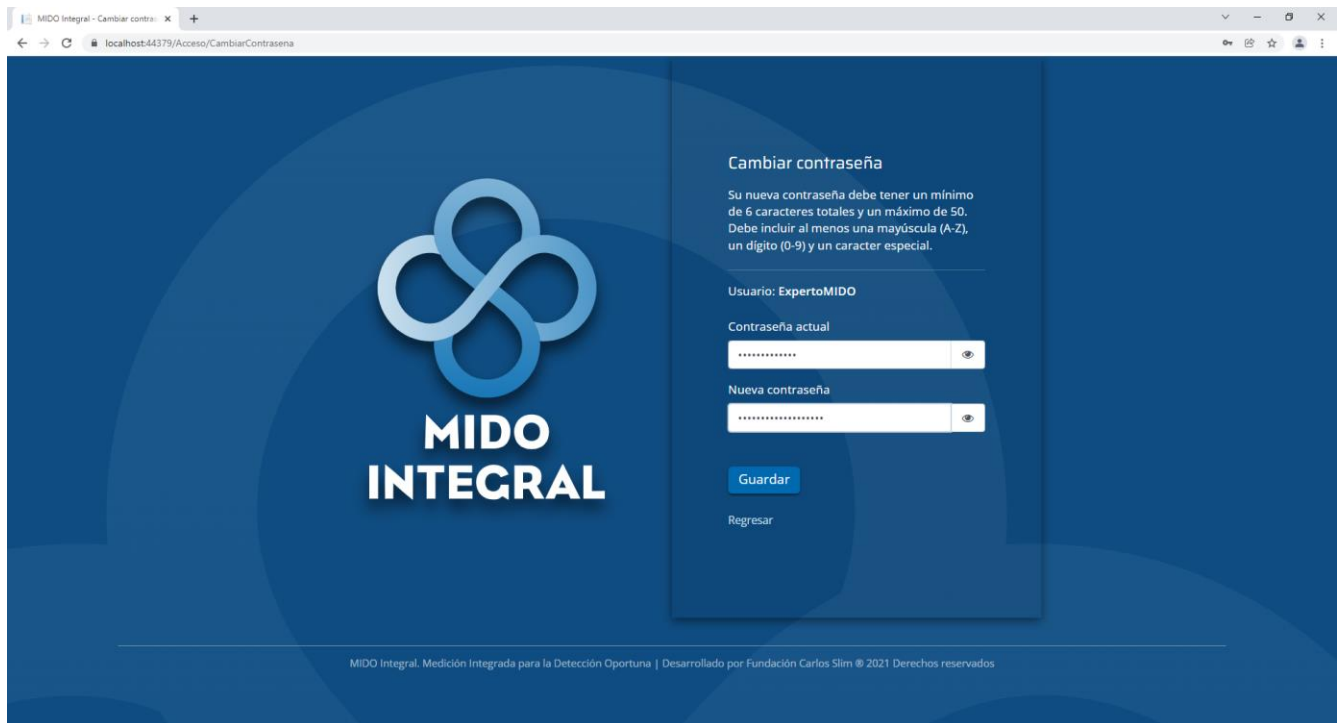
MIDO Integral - Cambiar contra

localhost:44379/Acceso/CambiarContrasena

MIDO
INTEGRAL

Cambiar contraseña

Su nueva contraseña debe tener un mínimo de 6 caracteres totales y un máximo de 50. Debe incluir al menos una mayúscula (A-Z), un dígito (0-9) y un caracter especial.

Usuario: ExpertoMIDO

Contraseña actual

•••••••••••••

Nueva contraseña

•••••••••••••••••••

Guardar

Regresar

MIDO Integral. Medición Integrada para la Detección Oportuna | Desarrollado por Fundación Carlos Slim ® 2021 Derechos reservados